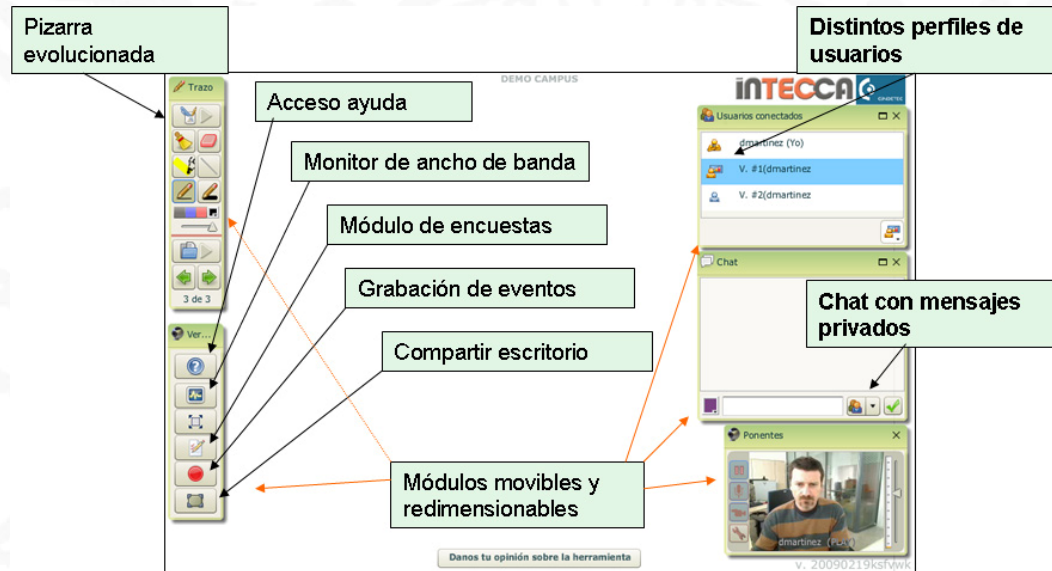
Pizarra evolucionada

DEMO CAMPUS

iNTECCA

Distintos perfiles de usuarios

Trazo

Acceso ayuda

Monitor de ancho de banda

Módulo de encuestas

Grabación de eventos

Compartir escritorio

3 de 3

Ver...

Usuarios conectados

dmartinez (Yo)

V. #1(dmartinez

V. #2(dmartinez

Chat

Chat con mensajes privados

Ponentes

Módulos movibles y redimensionables

dmartinez (PLA)

Danos tu opinión sobre la herramienta

v. 20090219ksfvwk